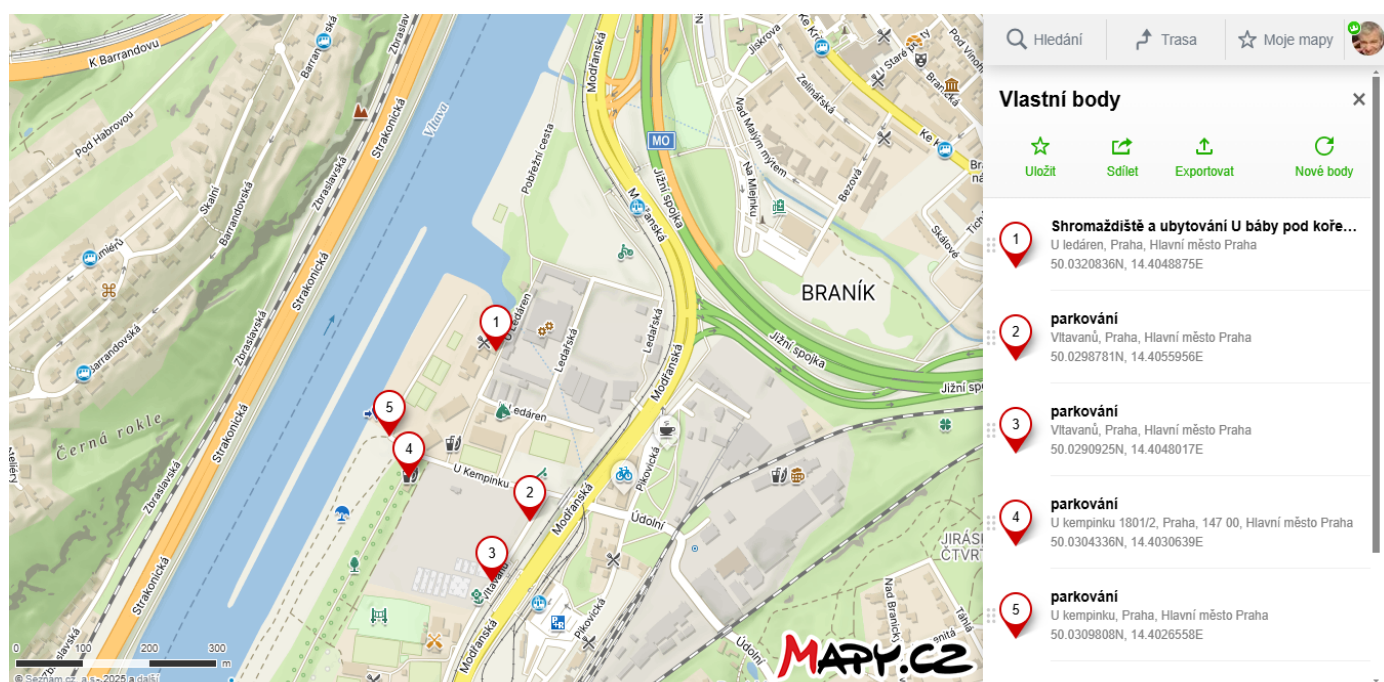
K Barrandovu
Zbraslavská
Barrandovská
Strakonická
Vltava
Pod Habrovou
Skalní
Barrandovská
Zbraslavská
Strakonická
Barrandovská
Zbraslavská
Strakonická
Černá rokle
Strakonická
Zbraslavská
Strakonická
Modřanská
Pobřežní cesta
MO
Jižní spojka
Modřanská
U ledáren
Ledařská
Ledařská
Modřanská
U ledáren
U Kempinku
Modřanská
Pikovická
Údolní
Modřanská
Pikovická
Údolní
Jiskrova
Zelenářská
Nad Malým mýtem
Na Mlejnku
Bezová
BRANÍK
Jižní spojka
Jižní spojka
Nad Branickým
Údolní
MAPY.CZ
0 100 200 300 m
© Seznam.cz, a.s., 2025 a další
Hledání
Trasa
Moje mapy
Vlastní body
×
Uložit
Sdílet
Exportovat
Nové body
1
Shromaždiště a ubytování U báby pod koře...
U ledáren, Praha, Hlavní město Praha
50.0320836N, 14.4048875E
2
parkování
Vltavanů, Praha, Hlavní město Praha
50.0298781N, 14.4055956E
3
parkování
Vltavanů, Praha, Hlavní město Praha
50.0290925N, 14.4048017E
4
parkování
U kempinku 1801/2, Praha, 147 00, Hlavní město Praha
50.0304336N, 14.4030639E
5
parkování
U kempinku, Praha, Hlavní město Praha
50.0309808N, 14.4026558E